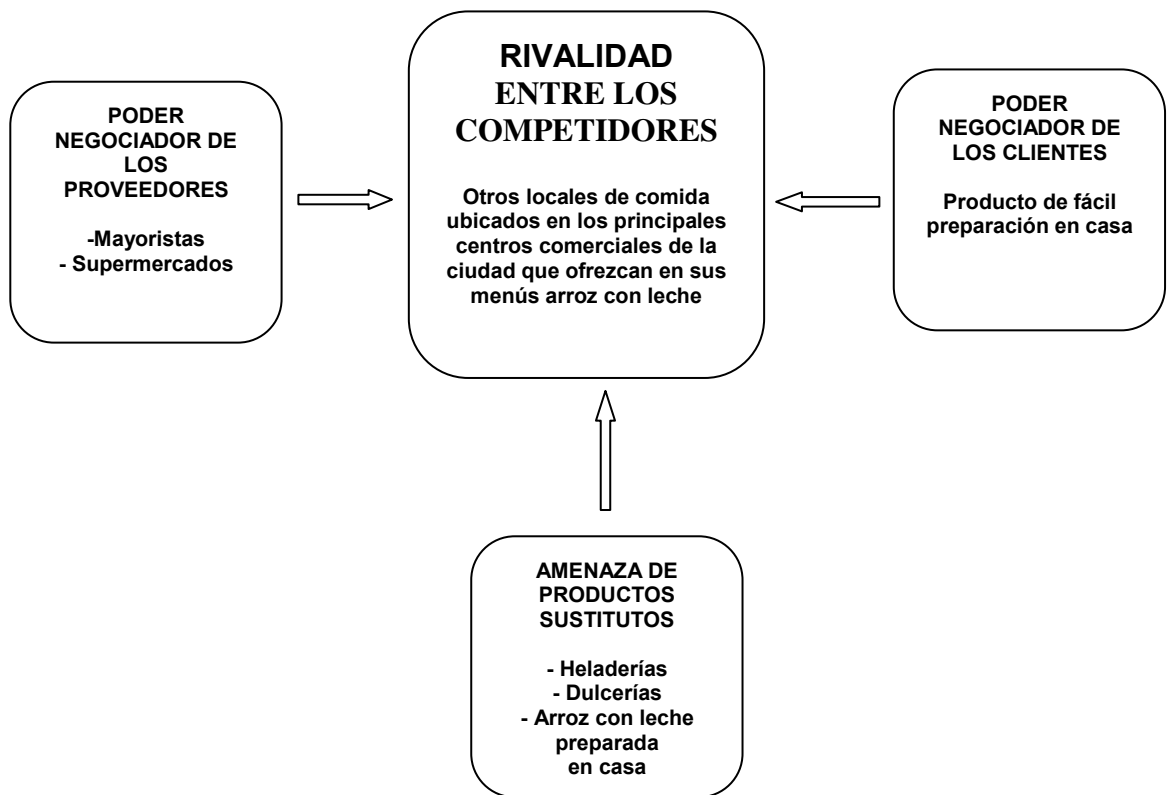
PODER NEGOCIADOR DE LOS PROVEEDORES

-Mayoristas
- Supermercados

RIVALIDAD
ENTRE LOS COMPETIDORES

Otros locales de comida ubicados en los principales centros comerciales de la ciudad que ofrezcan en sus menús arroz con leche

PODER NEGOCIADOR DE LOS CLIENTES

Producto de fácil preparación en casa

AMENAZA DE PRODUCTOS SUSTITUTOS

- Heladerías
- Dulcerías
- Arroz con leche preparada en casa